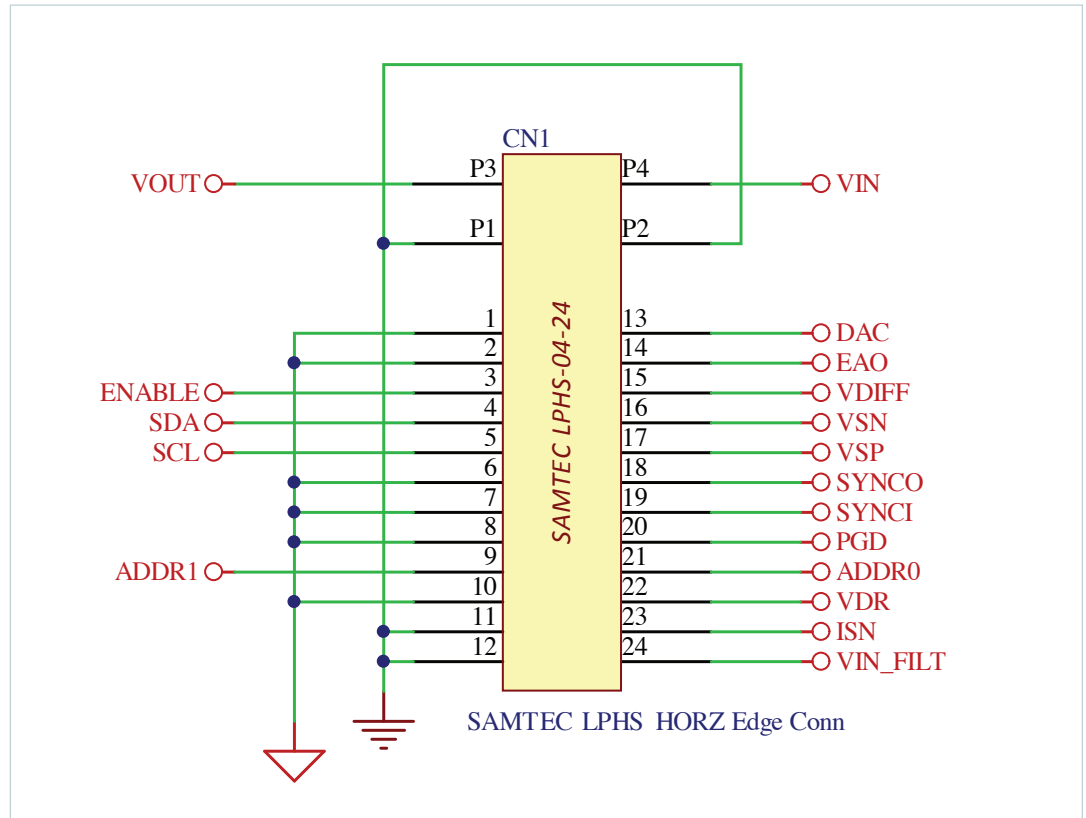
CN1

VOUT
P3
P4
VIN
P1
P2

SAMTEC LPHS-04-24

1
13
DAC
2
14
EAO
ENABLE
3
15
VDIFF
SDA
4
16
VSN
SCL
5
17
VSP
6
18
SYNCO
7
19
SYNCI
8
20
PGD
ADDR1
9
21
ADDR0
10
22
VDR
11
23
ISN
12
24
VIN_FILT

SAMTEC LPHS HORZ Edge Conn